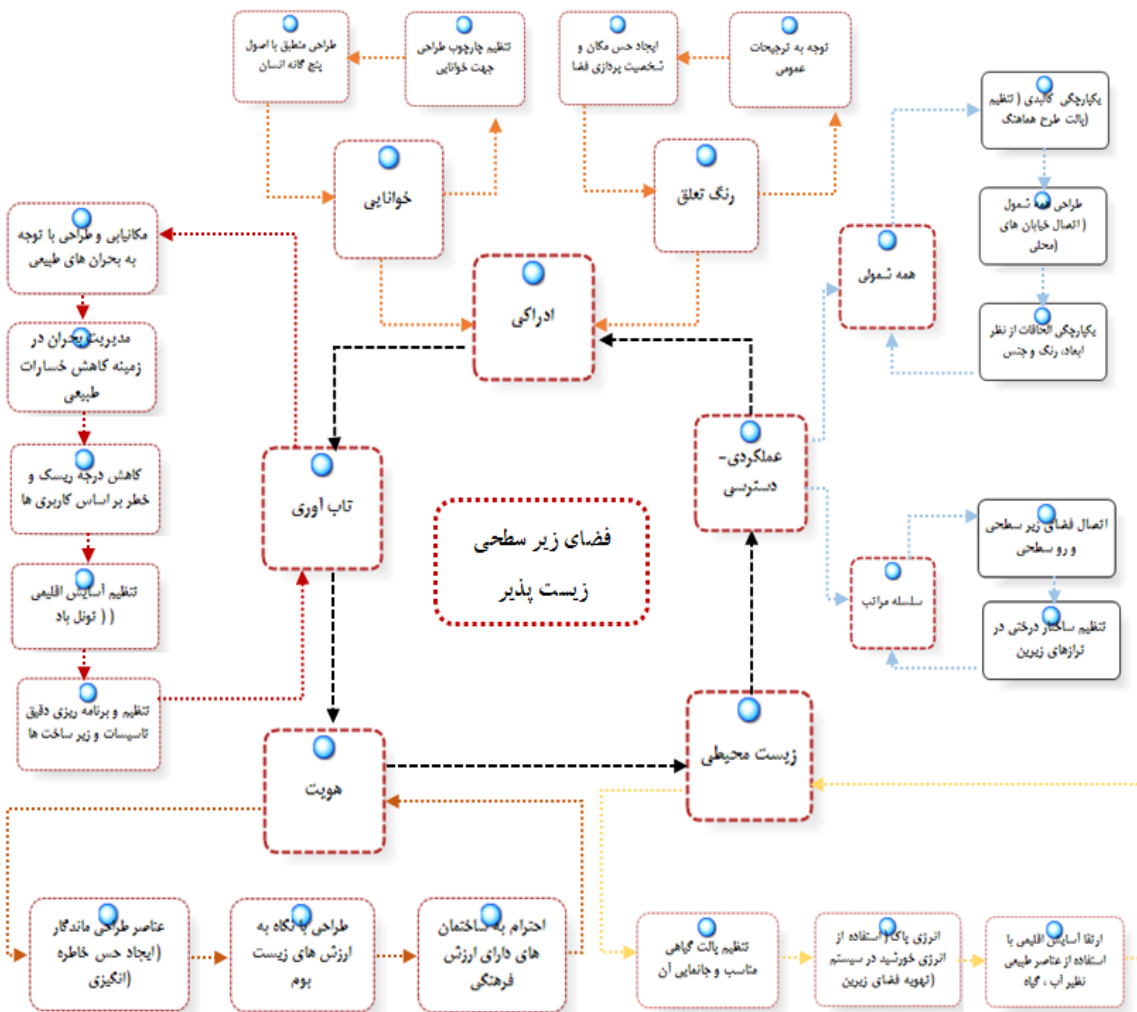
طراحی منطبق با اصول پنج گانه انسان

تنظیم چارچوب طراحی جهت خوانایی

ایجاد حس مکان و شخصیت پردازی فضا

توجه به ترجیحات عمومی

یکپارچگی کالبدی ( تنظیم پالت طرح هماهنگ

طراحی همه شمول ( اتصال خیابان های (محلی

یکپارچگی الحاقات از نظر ابعاد، رنگ و جنس

خوانایی

رنگ تعلق

همه شمول

ادراکی

مکانیابی و طراحی با توجه به بحران های طبیعی

مدیریت بحران در زمینه کاهش خسارات طبیعی

کاهش درجه ریسک و خطر بر اساس کاربری ها

تنظیم آسایش اقلیمی (( تونل باد

تنظیم و برنامه ریزی دقیق تاسیسات و زیر ساخت ها

تاب آوری

فضای زیر سطحی زیست پذیر

عملکردی- دسترسی

سلسله مراتب

اتصال فضای زیر سطحی و رو سطحی

تنظیم ساختار درختی در ترازهای زیرین

هویت

زیست محیطی

عناصر طراحی ماندگار (ایجاد حس خاطره (انگیزی

طراحی با نگاه به ارزش های زیست بوم

احترام به ساختمان های دارای ارزش فرهنگی

تنظیم پالت گیاهی متناسب و جانمایی آن

انرژی پاک ( استفاده از انرژی خورشید در سیستم (تهویه فضای زیرین

ارتقا آسایش اقلیمی با استفاده از عناصر طبیعی نظیر آب ، گیاه